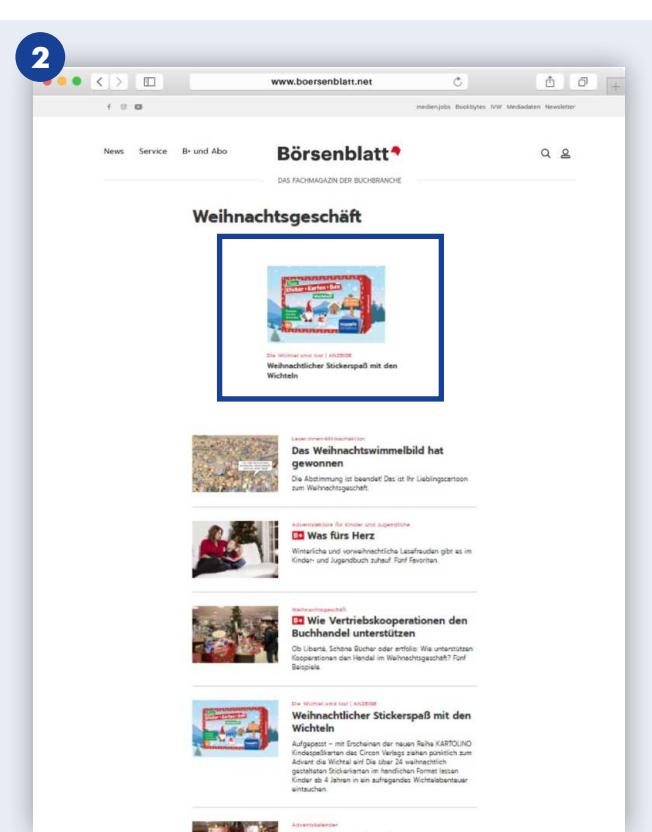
2

www.boersenblatt.net

mediendjobs Bookbytes IVW Mediadaten Newsletter

News Service B+ und Abo

Börsenblatt

DAS FACHMAGAZIN DER BUCHBRANCHE

Weihnachtsgeschäft

Sticker • Karten • Box

Die Wichtel sind los! | ANZEIGE

Weihnachtlicher Stickerspaß mit den Wichteln

Leser:innen-Abstimmung

Das Weihnachtswimmelbild hat gewonnen

Die Abstimmung ist beendet! Das ist Ihr Lieblingscartoon zum Weihnachtsgeschäft.

Adventslektüre für Kinder und Jugendliche

B+ Was fürs Herz

Winterliche und vorweihnachtliche Lesefreuden gibt es im Kinder- und Jugendbuch zuhauf. Fünf Favoriten.

Weihnachtsgeschäft

B+ Wie Vertriebskooperationen den Buchhandel unterstützen

Ob Liberté, Schöne Bücher oder artfolio: Wie unterstützen Kooperationen den Handel im Weihnachtsgeschäft? Fünf Beispiele.

Die Wichtel sind los! | ANZEIGE

Weihnachtlicher Stickerspaß mit den Wichteln

Aufgepasst – mit Erscheinen der neuen Reihe KARTOLINO Kindespielkarten des Circon Verlags ziehen pünktlich zum Advent die Wichtel ein! Die über 24 weihnachtlich gestalteten Stickerkarten im handlichen Format lassen Kinder ab 4 Jahren in ein aufregendes Wichtelabenteuer eintauchen.

Adventskalender